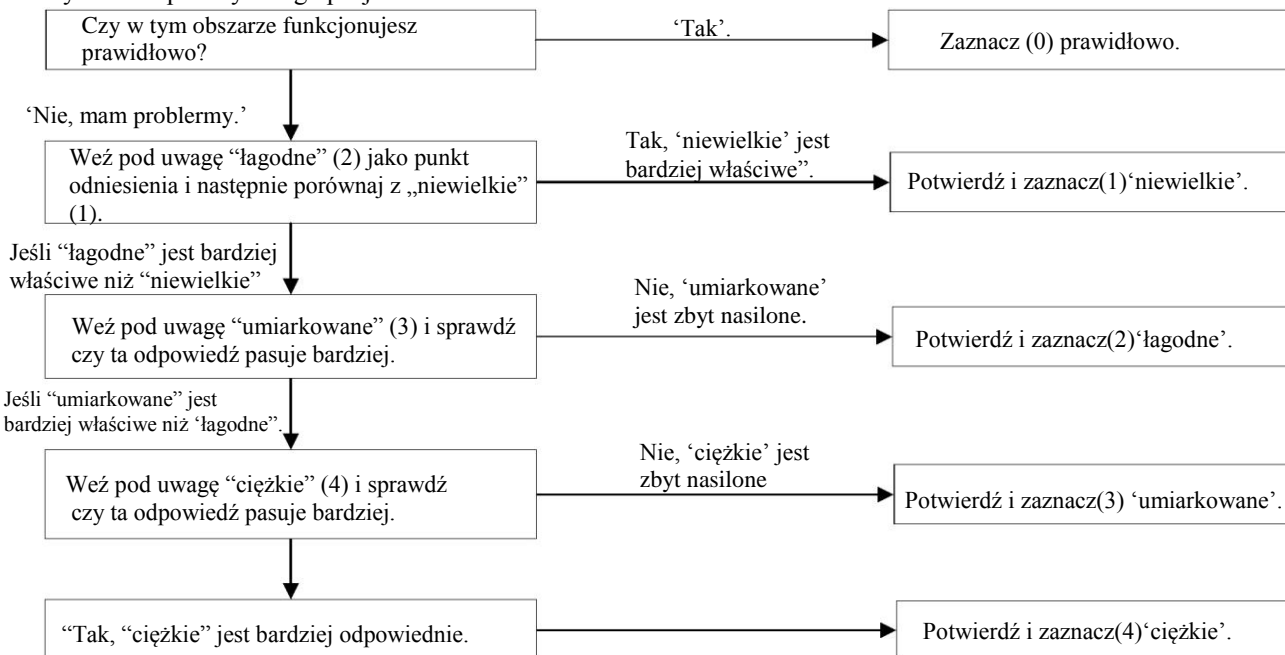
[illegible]

Czy w tym obszarze funkcjonujesz prawidłowo?

‘Tak’.

Zaznacz (0) prawidłowo.

‘Nie, mam problermy.’

Weź pod uwagę “łagodne” (2) jako punkt odniesienia i następnie porównaj z „niewielkie” (1).

Tak, ‘niewielkie’ jest bardziej właściwe”.

Potwierdź i zaznacz(1)‘niewielkie’.

Jeśli “łagodne” jest bardziej właściwe niż “niewielkie”

Weź pod uwagę “umiarkowane” (3) i sprawdź czy ta odpowiedź pasuje bardziej.

Nie, ‘umiarkowane’ jest zbyt nasilone.

Potwierdź i zaznacz(2)‘łagodne’.

Jeśli “umiarkowane” jest bardziej właściwe niż ‘łagodne”.

Weź pod uwagę “ciężkie” (4) i sprawdź czy ta odpowiedź pasuje bardziej.

Nie, ‘ciężkie’ jest zbyt nasilone

Potwierdź i zaznacz(3) ‘umiarkowane’.

“Tak, “ciężkie” jest bardziej odpowiednie.

Potwierdź i zaznacz(4)‘ciężkie’.